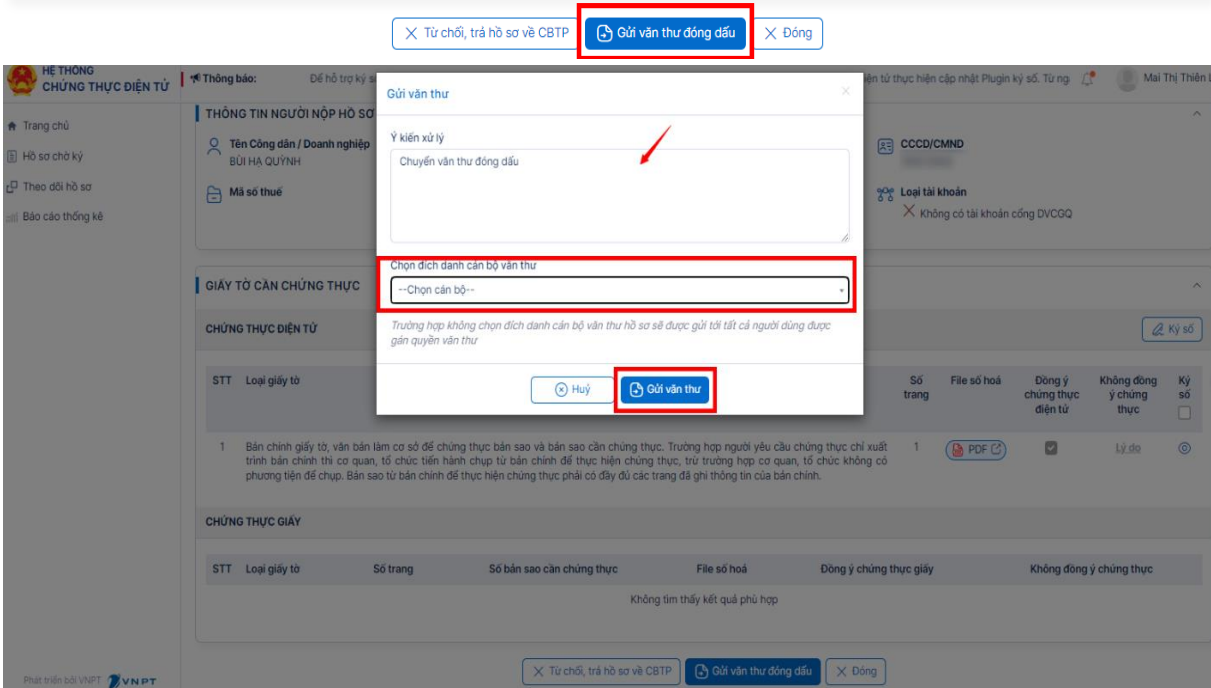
Từ chối, trả hồ sơ về CBTP Gửi văn thư đóng dấu Đóng

HỆ THỐNG CHỨNG THỰC ĐIỆN TỬ

Thông báo: Để hỗ trợ ký s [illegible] ện tử thực hiện cập nhật Plugin ký số. Từ ng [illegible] Mai Thị Thiên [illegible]

Trang chủ
Hồ sơ chờ ký
Theo dõi hồ sơ
Báo cáo thống kê

THÔNG TIN NGƯỜI NỘP HỒ SƠ

Tên Công dân / Doanh nghiệp
BÙI HẠ QUỲNH

Mã số thuế

CCCD/CMND

Loại tài khoản
Không có tài khoản cổng DVCGQ

Gửi văn thư

Ý kiến xử lý

Chuyển văn thư đóng dấu

Chọn đích danh cán bộ văn thư

--Chọn cán bộ--

Trường hợp không chọn đích danh cán bộ văn thư hồ sơ sẽ được gửi tới tất cả người dùng được gán quyền văn thư

Huỷ Gửi văn thư

GIẤY TỜ CẦN CHỨNG THỰC

CHỨNG THỰC ĐIỆN TỬ

Ký số

| STT | Loại giấy tờ | Số trang | File số hoá | Đồng ý chứng thực điện tử | Không đồng ý chứng thực | Ký số |
|---|---|---|---|---|---|---|
| 1 | Bản chính giấy tờ, văn bản làm cơ sở để chứng thực bản sao và bản sao cần chứng thực. Trường hợp người yêu cầu chứng thực chỉ xuất trình bản chính thì cơ quan, tổ chức tiến hành chụp từ bản chính để thực hiện chứng thực, trừ trường hợp cơ quan, tổ chức không có phương tiện để chụp. Bản sao từ bản chính để thực hiện chứng thực phải có đầy đủ các trang đã ghi thông tin của bản chính. | 1 | PDF | | Lý do | |

CHỨNG THỰC GIẤY

| STT | Loại giấy tờ | Số trang | Số bản sao cần chứng thực | File số hoá | Đồng ý chứng thực giấy | Không đồng ý chứng thực |
|---|---|---|---|---|---|---|
| Không tìm thấy kết quả phù hợp | | | | | | |

Phát triển bởi VNPT VNPT

Từ chối, trả hồ sơ về CBTP Gửi văn thư đóng dấu Đóng